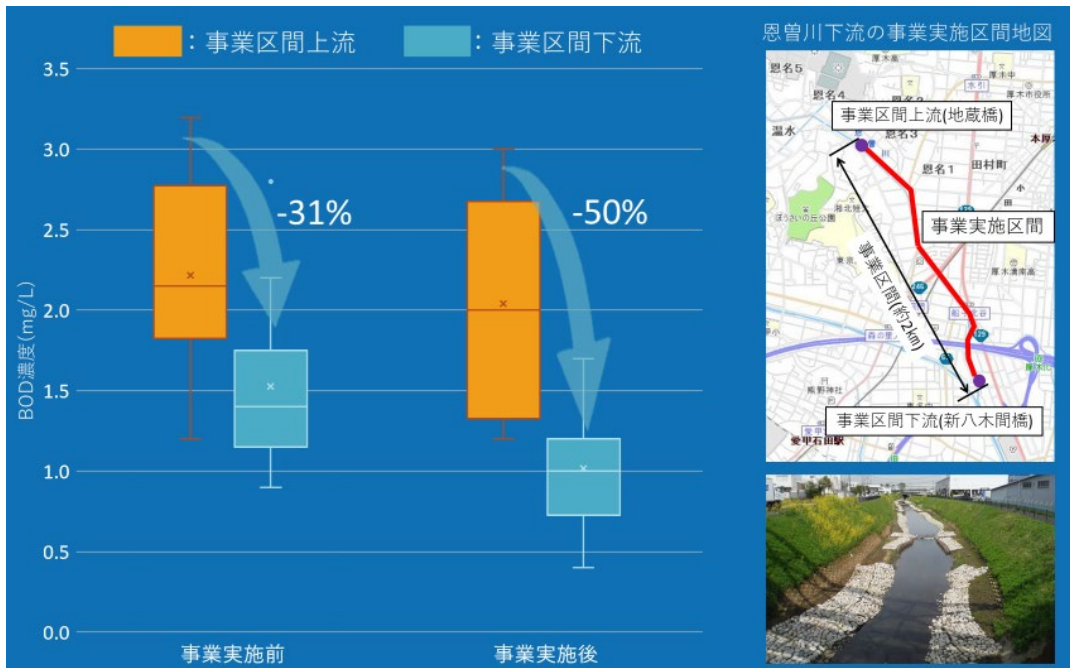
：事業区間上流　：事業区間下流

3.5
3.0
2.5
2.0
1.5
1.0
0.5
0.0

BOD濃度(mg/L)

-31%
-50%

事業実施前
事業実施後

恩曽川下流の事業実施区間地図

恩名5
恩名4
恩名3
恩名1
温水
田村町
厚木
本厚木
森の里
愛甲石田駅

事業区間上流(地蔵橋)
事業実施区間
事業区間(約2km)
事業区間下流(新八木間橋)